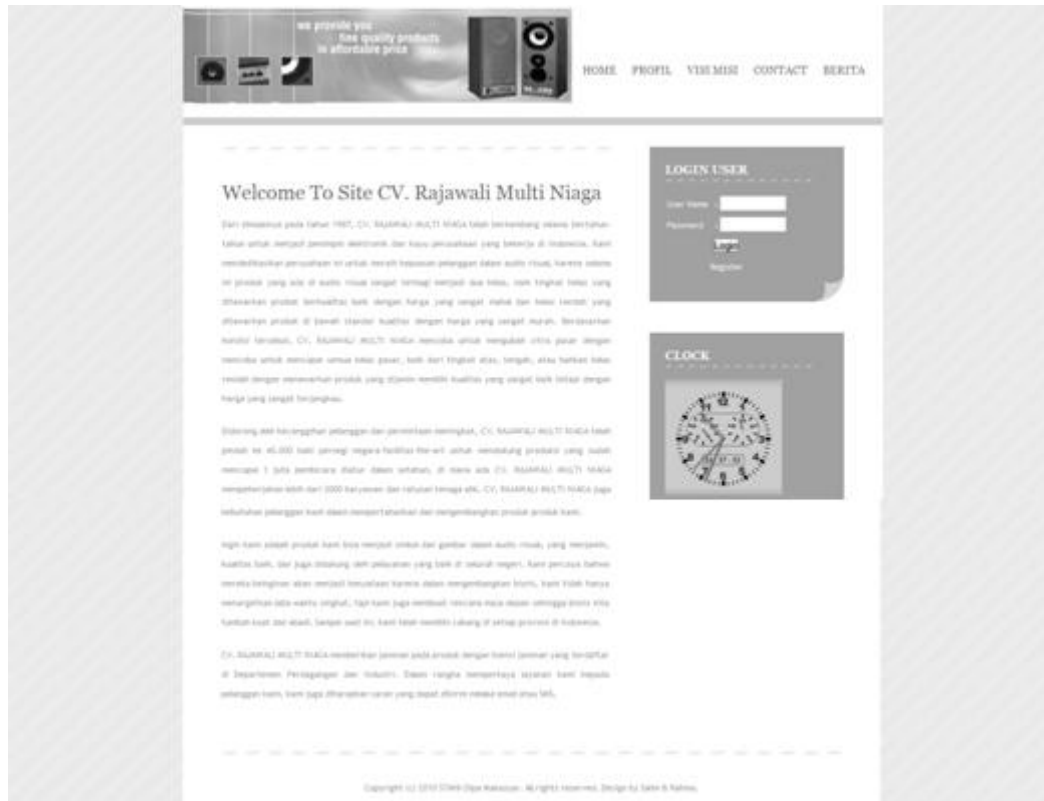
we provide you
fine quality products
in affordable price

HOME PROFIL VISI MISI CONTACT BERITA

Welcome To Site CV. Rajawali Multi Niaga

Dari didirikan pada tahun 1997, CV. RAJAWALI MULTI NIAGA telah berkembang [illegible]

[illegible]

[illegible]

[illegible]

LOGIN USER

User Name

Password

Register

CLOCK

Copyright (c) 2010 STMIK Dipa Makassar. All rights reserved. Design by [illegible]